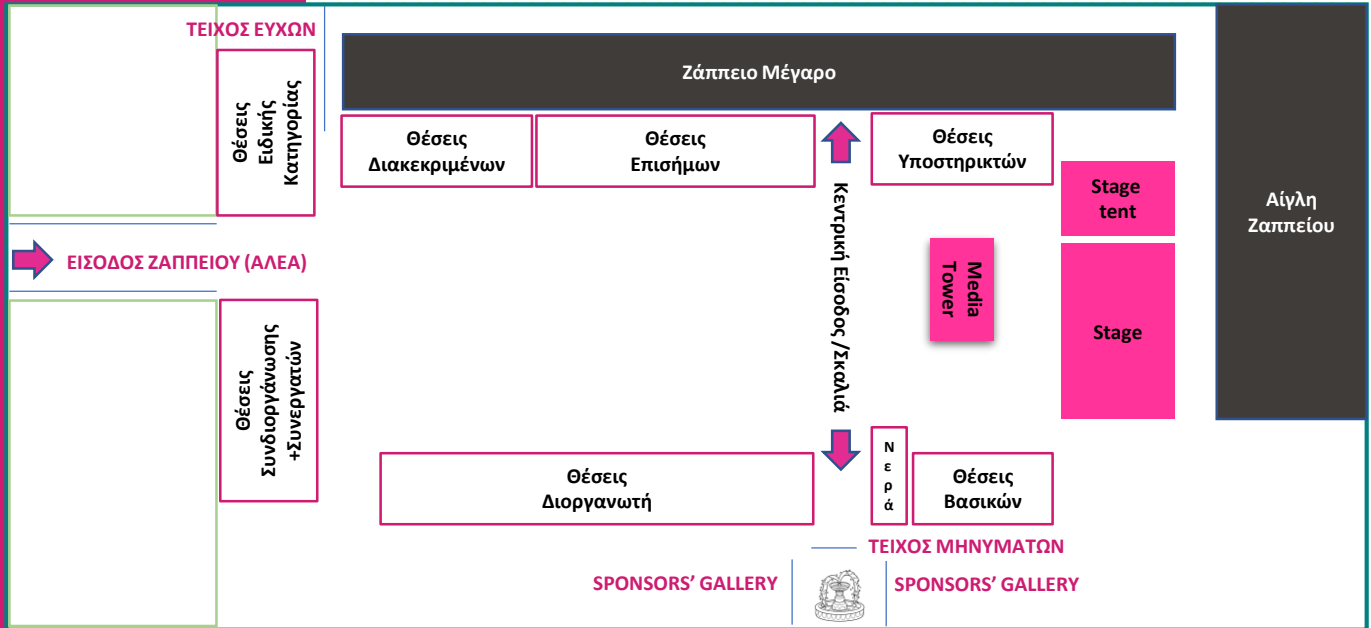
ΤΕΙΧΟΣ ΕΥΧΩΝ

Ζάππειο Μέγαρο

Θέσεις Ειδικής Κατηγορίας

Θέσεις Διακεκριμένων

Θέσεις Επισήμων

Θέσεις Υποστηρικτών

Stage tent

Αίγλη Ζαππείου

ΕΙΣΟΔΟΣ ΖΑΠΠΕΙΟΥ (ΑΛΕΑ)

Κεντρική Είσοδος /Σκαλιά

Media Tower

Stage

Θέσεις Συνδιοργάνωσης +Συνεργατών

Θέσεις Διοργανωτή

Νερά

Θέσεις Βασικών

ΤΕΙΧΟΣ ΜΗΝΥΜΑΤΩΝ

SPONSORS' GALLERY

SPONSORS' GALLERY